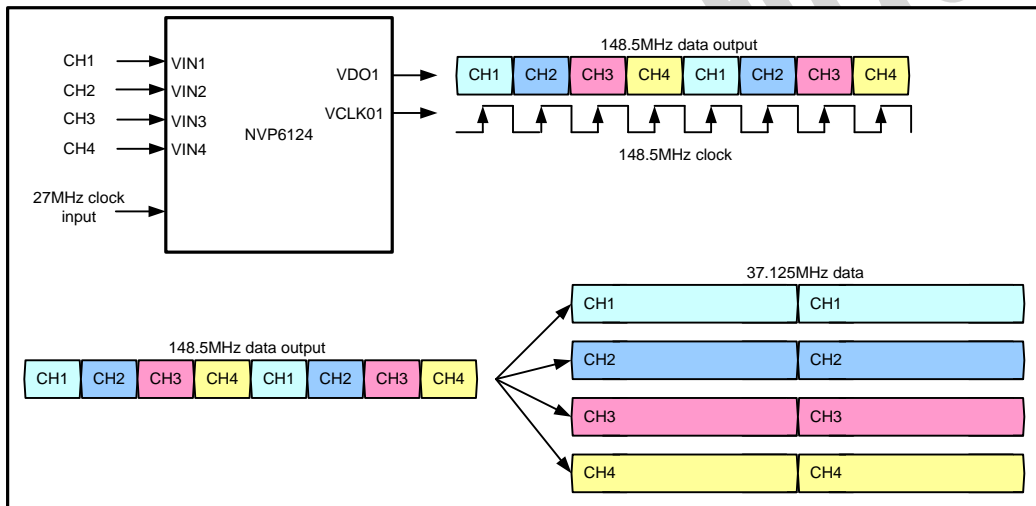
CH1
CH2
CH3
CH4
VIN1
VIN2
VIN3
VIN4
NVP6124
27MHz clock input
VDO1
VCLK01
148.5MHz data output
CH1 CH2 CH3 CH4 CH1 CH2 CH3 CH4
148.5MHz clock

148.5MHz data output
CH1 CH2 CH3 CH4 CH1 CH2 CH3 CH4

37.125MHz data
CH1 CH1
CH2 CH2
CH3 CH3
CH4 CH4